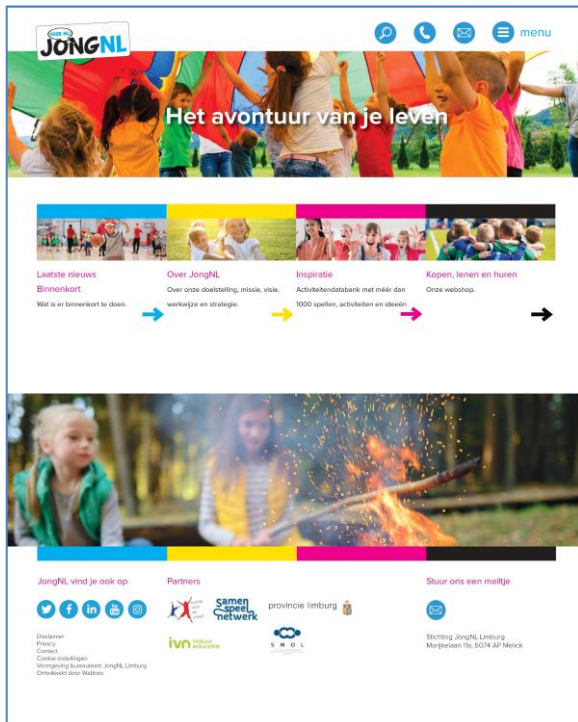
JONGNL

menu

Het avontuur van je leven

Laatste nieuws Binnenkort
Wat is er binnenkort te doen.

Over JongNL
Over onze doelstelling, missie, visie, werkwijze en strategie.

Inspiratie
Activiteitendatabank met méér dan 1000 spellen, activiteiten en ideeën

Kopen, lenen en huren
Onze webshop.

JongNL vind je ook op

Partners

samen speel netwerk

provincie limburg

ivn natuur educatie

SMOL

Stuur ons een mailtje

Disclaimer
Privacy
Contact
Cookie-instellingen
Vormgeving bureauteam JongNL Limburg
Ontwikkeld door Webbes

Stichting JongNL Limburg
Mortjelaan 11a, 6074 AP Melick